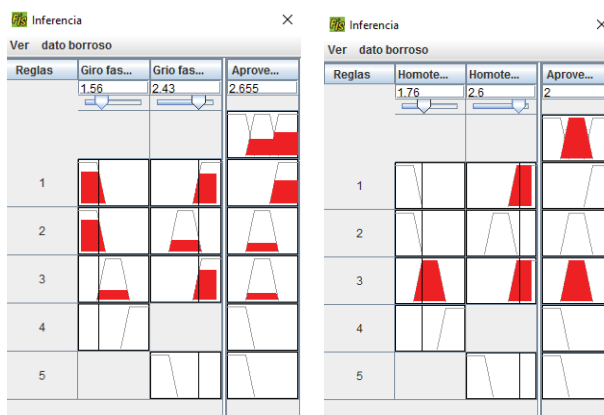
Inferencia ×

Ver dato borroso

| Reglas | Giro fas... | Grio fas... | Aprove... |
|---|---|---|---|
| | 1.56 | 2.43 | 2.655 |
| 1 | | | |
| 2 | | | |
| 3 | | | |
| 4 | | | |
| 5 | | | |

Inferencia ×

Ver dato borroso

| Reglas | Homote... | Homote... | Aprove... |
|---|---|---|---|
| | 1.76 | 2.6 | 2 |
| 1 | | | |
| 2 | | | |
| 3 | | | |
| 4 | | | |
| 5 | | | |